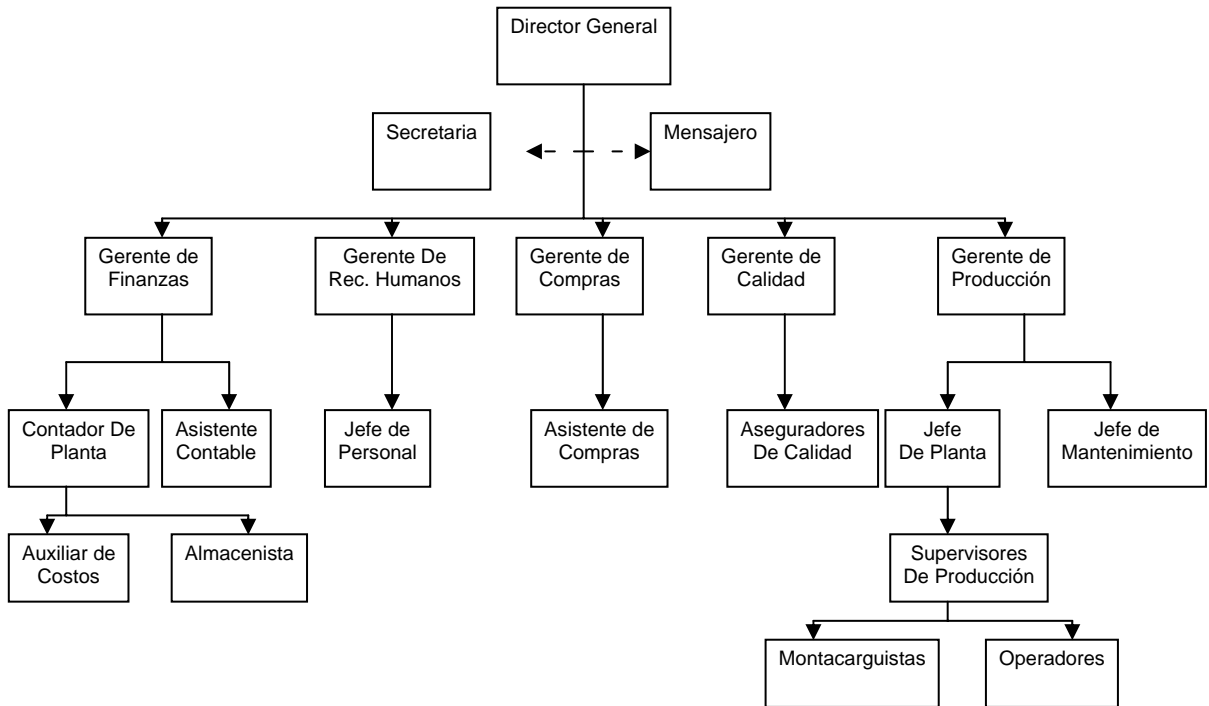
Director General

Secretaria

Mensajero

Gerente de Finanzas

Gerente De Rec. Humanos

Gerente de Compras

Gerente de Calidad

Gerente de Producción

Contador De Planta

Asistente Contable

Jefe de Personal

Asistente de Compras

Aseguradores De Calidad

Jefe De Planta

Jefe de Mantenimiento

Auxiliar de Costos

Almacenista

Supervisores De Producción

Montacarguistas

Operadores